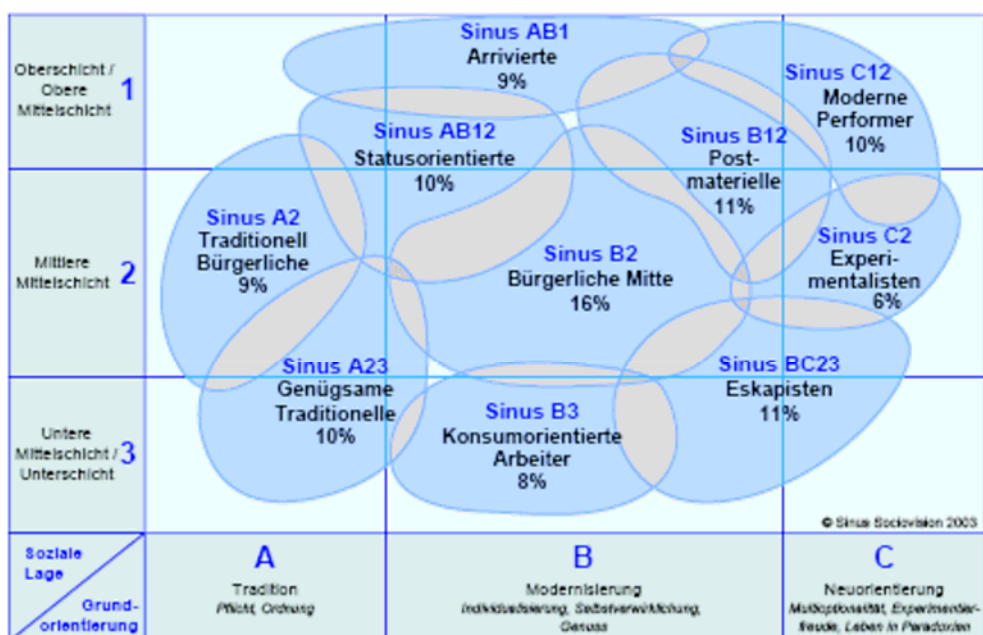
Oberschicht / Obere Mittelschicht 1

Mittlere Mittelschicht 2

Untere Mittelschicht / Unterschicht 3

Sinus AB1
Arrivierte
9%

Sinus C12
Moderne Performer
10%

Sinus AB12
Statusorientierte
10%

Sinus B12
Postmaterielle
11%

Sinus A2
Traditionell Bürgerliche
9%

Sinus B2
Bürgerliche Mitte
16%

Sinus C2
Experimentalisten
6%

Sinus A23
Genügsame Traditionelle
10%

Sinus BC23
Eskapisten
11%

Sinus B3
Konsumorientierte Arbeiter
8%

© Sinus Sociovision 2003

Soziale Lage

Grundorientierung

A
Tradition
Pflicht, Ordnung

B
Modernisierung
Individualisierung, Selbstverwirklichung, Genuss

C
Neuorientierung
Multioptionalität, Experimentierfreude, Leben in Paradoxien